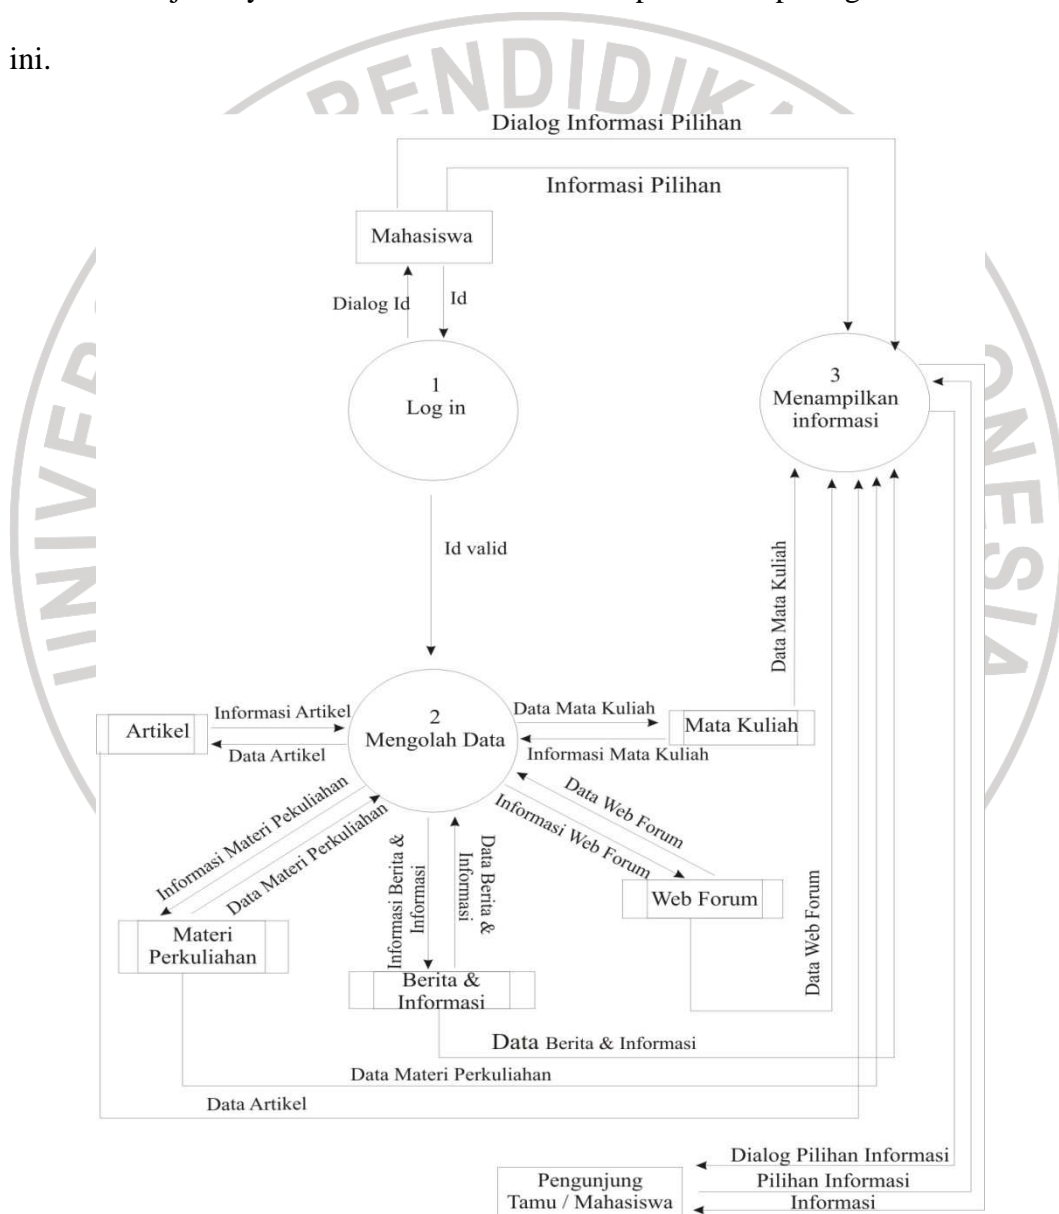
ini.

Dialog Informasi Pilihan

Informasi Pilihan

Mahasiswa

Dialog Id

Id

1
Log in

3
Menampilkan informasi

Id valid

Data Mata Kuliah

Artikel

Informasi Artikel

Data Artikel

2
Mengolah Data

Data Mata Kuliah

Mata Kuliah

Informasi Mata Kuliah

Informasi Materi Pekuliahan

Data Materi Perkuliahan

Informasi Berita & Informasi

Data Berita & Informasi

Data Web Forum

Informasi Web Forum

Web Forum

Data Web Forum

Materi Perkuliahan

Berita & Informasi

Data Berita & Informasi

Data Materi Perkuliahan

Data Artikel

Dialog Pilihan Informasi

Pilihan Informasi

Informasi

Pengunjung Tamu / Mahasiswa